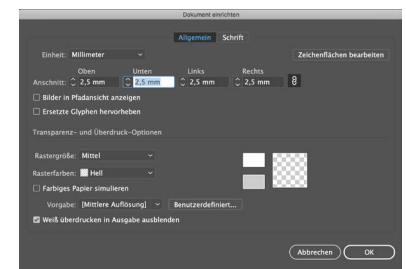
Dokument einrichten

Allgemein Schrift

Einheit: Millimeter

Zeichenflächen bearbeiten

Oben Unten Links Rechts

Anschnitt: 2,5 mm 2,5 mm 2,5 mm 2,5 mm

Bilder in Pfadansicht anzeigen

Ersetzte Glyphen hervorheben

Transparenz- und Überdruck-Optionen

Rastergröße: Mittel

Rasterfarben: Hell

Farbiges Papier simulieren

Vorgabe: [Mittlere Auflösung] Benutzerdefiniert...

Weiß überdrucken in Ausgabe ausblenden

Abbrechen OK